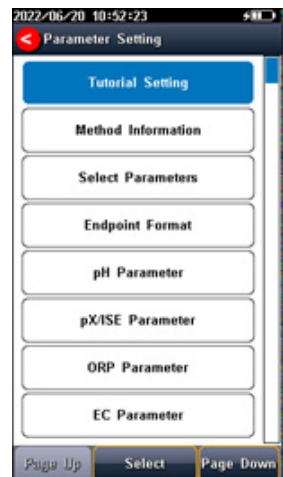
2022/06/20 10:52:23

Parameter Setting

Tutorial Setting

Method Information

Select Parameters

Endpoint Format

pH Parameter

pX/ISE Parameter

ORP Parameter

EC Parameter

Page Up

Select

Page Down